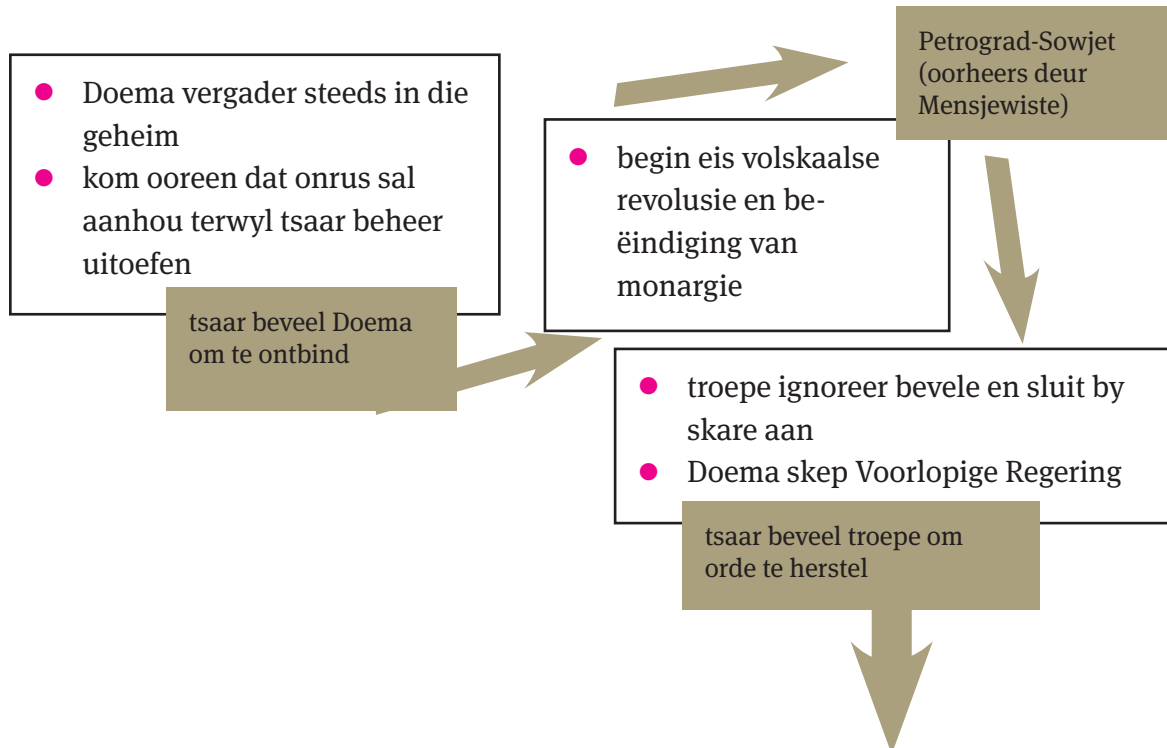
- Doema vergader steeds in die geheim
- kom ooreen dat onrus sal aanhou terwyl tsaar beheer uitoefen

tsaar beveel Doema om te ontbind

Petrograd-Sowjet (oorheers deur Mensjewiste)

- begin eis volskaalse revolusie en beëindiging van monargie

- troepe ignoreer bevele en sluit by skare aan
- Doema skep Voorlopige Regering

tsaar beveel troepe om orde te herstel